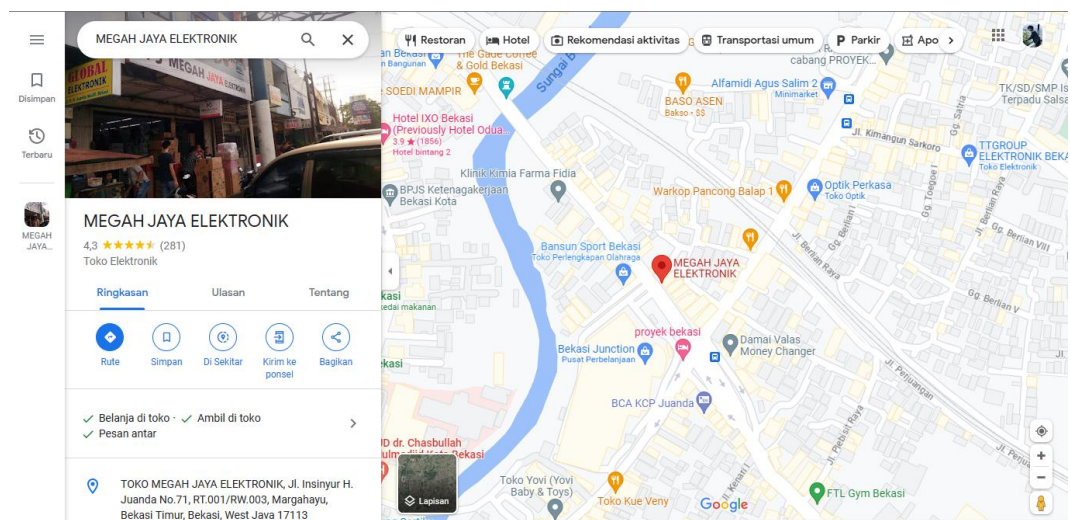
Disimpan
Terbaru
MEGAH JAYA...

MEGAH JAYA ELEKTRONIK

GLOBAL ELEKTRONIK

MEGAH JAYA ELEKTRONIK
4,3 ★★★★★ (281)
Toko Elektronik

Ringkasan
Ulasan
Tentang

Rute
Simpan
Di Sekitar
Kirim ke ponsel
Bagikan

✓ Belanja di toko · ✓ Ambil di toko
✓ Pesan antar

TOKO MEGAH JAYA ELEKTRONIK, Jl. Insinyur H. Juanda No.71, RT.001/RW.003, Margahayu, Bekasi Timur, Bekasi, West Java 17113

Restoran
Hotel
Rekomendasi aktivitas
Transportasi umum
Parkir
Apo

Bekasi
The Gade Coffee & Gold Bekasi
Bangunan
SOEDI MAMPIR
Sungai B
Hotel IXO Bekasi (Previously Hotel Odua...
3.9 ★ (1856)
Hotel bintang 2
Klinik Kimia Farma Fidia
BPJS Ketenagakerjaan Bekasi Kota
Alfamidi Agus Salim 2
Minimarket
cabang PROYEK...
BASO ASEN
Bakso · $$
Jl. Kimangun Sarkoro
TK/SD/SMP Is Terpadu Salsa
TTGROUP ELEKTRONIK BEKA
Toko Elektronik
Warkop Pancong Balap 1
Optik Perkasa
Toko Optik
Gg. Toegoe I
Gg. Satria
Gg. Berlian
Jl. Berlian Raya
Gg. Berlian VIII
Gg. Berlian V
Bansun Sport Bekasi
Toko Perlengkapan Olahraga
MEGAH JAYA ELEKTRONIK
kasi
edai makanan
proyek bekasi
Damai Valas Money Changer
Bekasi Junction
Pusat Perbelanjaan
ekasi
BCA KCP Juanda
Jl. Perjuangan
D dr. Chasbullah
Abdulmadjid Kota Bekasi
Lapisan
Toko Yovi (Yovi Baby & Toys)
Toko Kue Veny
Google
FTL Gym Bekasi
Jl. Pebisit Raya
Jl. Kenari I